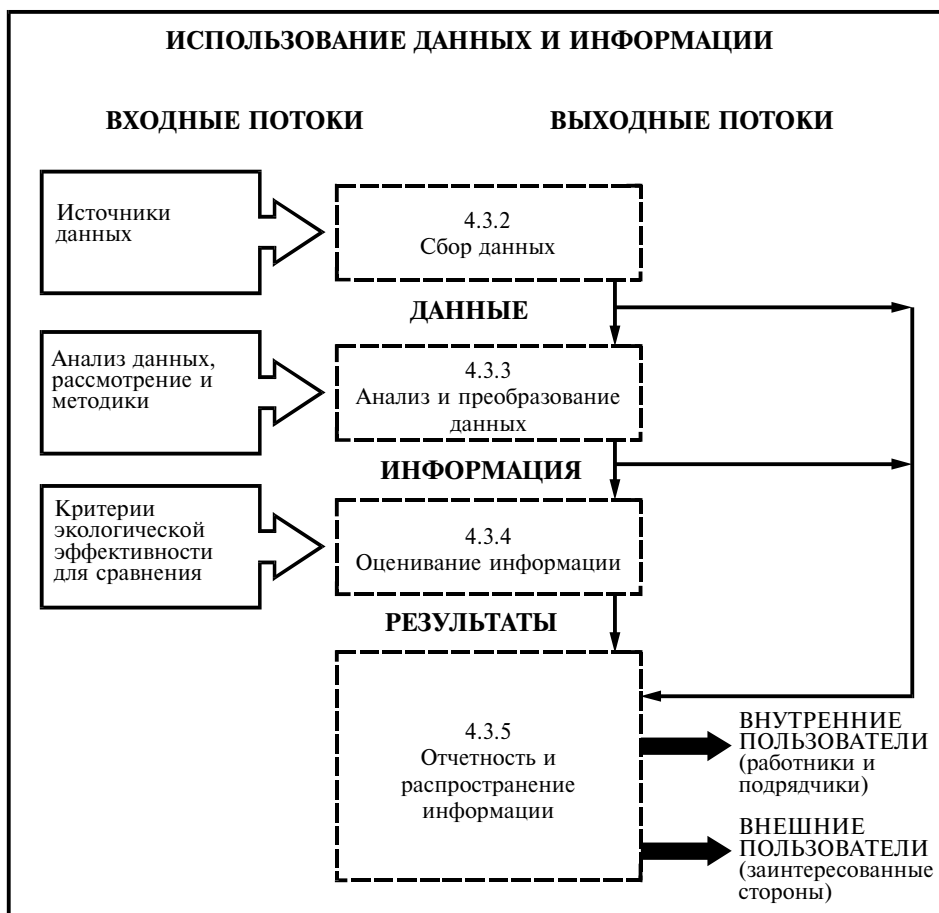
ИСПОЛЬЗОВАНИЕ ДАННЫХ И ИНФОРМАЦИИ

ВХОДНЫЕ ПОТОКИ

ВЫХОДНЫЕ ПОТОКИ

Источники данных

4.3.2
Сбор данных

ДАННЫЕ

Анализ данных, рассмотрение и методики

4.3.3
Анализ и преобразование данных

ИНФОРМАЦИЯ

Критерии экологической эффективности для сравнения

4.3.4
Оценивание информации

РЕЗУЛЬТАТЫ

4.3.5
Отчетность и распространение информации

ВНУТРЕННИЕ ПОЛЬЗОВАТЕЛИ (работники и подрядчики)

ВНЕШНИЕ ПОЛЬЗОВАТЕЛИ (заинтересованные стороны)